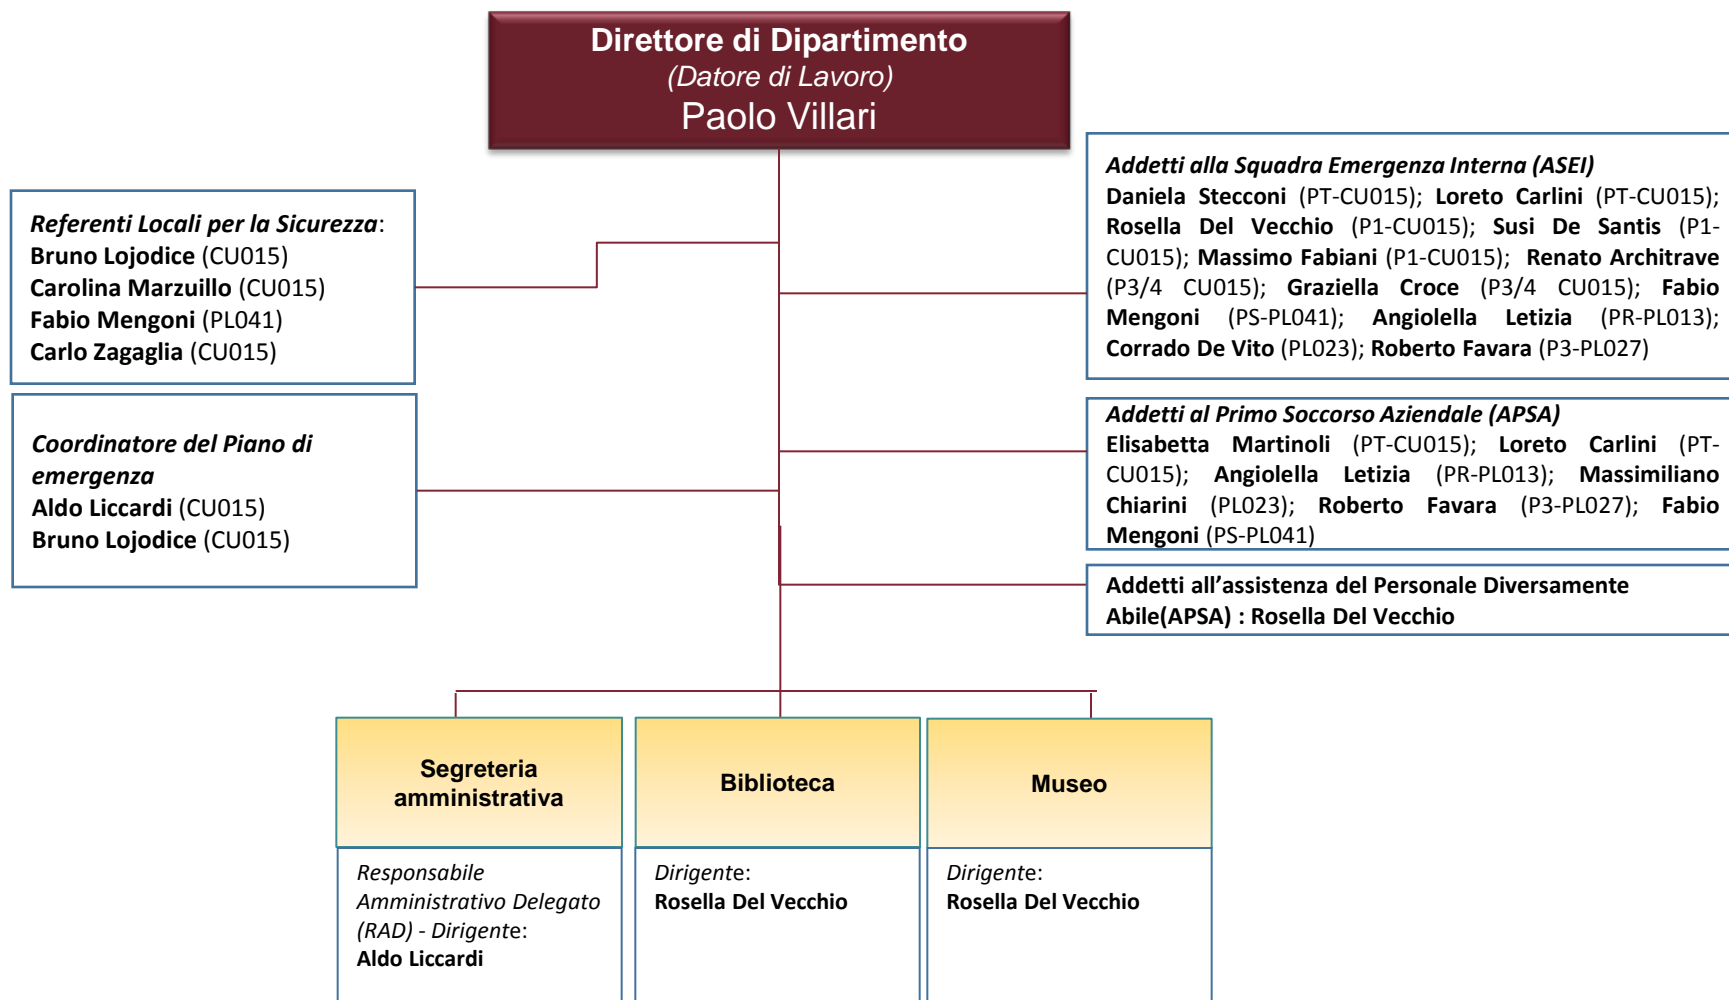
Direttore di Dipartimento
(Datore di Lavoro)
Paolo Villari

Referenti Locali per la Sicurezza:
Bruno Lojodice (CU015)
Carolina Marzuillo (CU015)
Fabio Mengoni (PL041)
Carlo Zagaglia (CU015)

Coordinatore del Piano di emergenza
Aldo Liccardi (CU015)
Bruno Lojodice (CU015)

Addetti alla Squadra Emergenza Interna (ASEI)
Daniela Stecconi (PT-CU015); Loreto Carlini (PT-CU015); Rosella Del Vecchio (P1-CU015); Susi De Santis (P1-CU015); Massimo Fabiani (P1-CU015); Renato Architrave (P3/4 CU015); Graziella Croce (P3/4 CU015); Fabio Mengoni (PS-PL041); Angiolella Letizia (PR-PL013); Corrado De Vito (PL023); Roberto Favara (P3-PL027)

Addetti al Primo Soccorso Aziendale (APSA)
Elisabetta Martinoli (PT-CU015); Loreto Carlini (PT-CU015); Angiolella Letizia (PR-PL013); Massimiliano Chiarini (PL023); Roberto Favara (P3-PL027); Fabio Mengoni (PS-PL041)

Addetti all'assistenza del Personale Diversamente Abile(APSA) : Rosella Del Vecchio

Segreteria amministrativa

Responsabile Amministrativo Delegato (RAD) - Dirigente:
Aldo Liccardi

Biblioteca

Dirigente:
Rosella Del Vecchio

Museo

Dirigente:
Rosella Del Vecchio